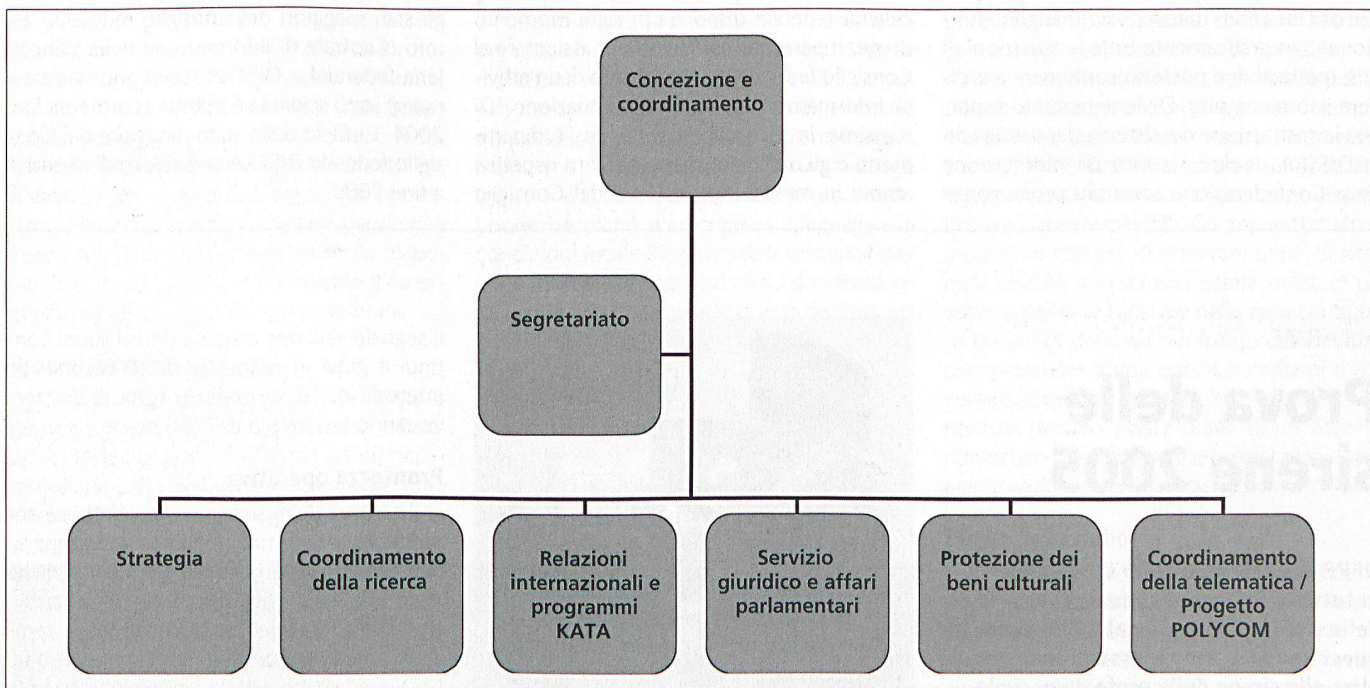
Concezione e coordinamento

Segretariato

Strategia

Coordinamento della ricerca

Relazioni internazionali e programmi KATA

Servizio giuridico e affari parlamentari

Protezione dei beni culturali

Coordinamento della telematica / Progetto POLYCOM